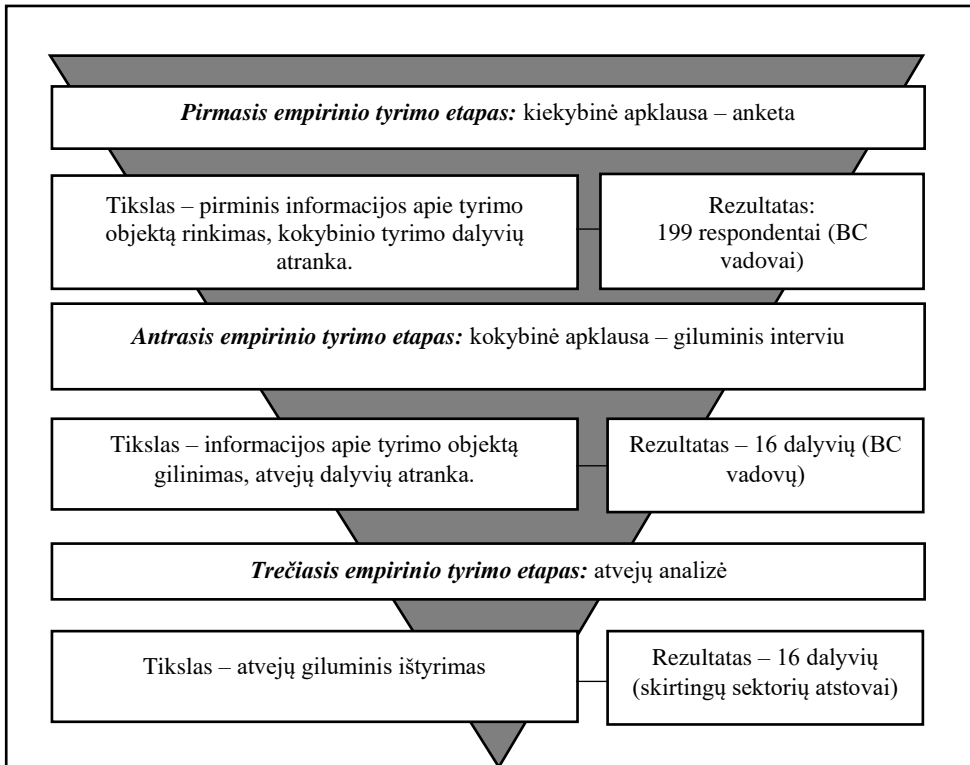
***Pirmasis empirinio tyrimo etapas:*** kiekybinė apklausa – anketa

Tikslas – pirminis informacijos apie tyrimo objektą rinkimas, kokybinio tyrimo dalyvių atranka.

Rezultatas: 199 respondentai (BC vadovai)

***Antrasis empirinio tyrimo etapas:*** kokybinė apklausa – giluminis interviu

Tikslas – informacijos apie tyrimo objektą gilinimas, atvejų dalyvių atranka.

Rezultatas – 16 dalyvių (BC vadovų)

***Trečiasis empirinio tyrimo etapas:*** atvejų analizė

Tikslas – atvejų giluminis ištyrimas

Rezultatas – 16 dalyvių (skirtingų sektorių atstovai)